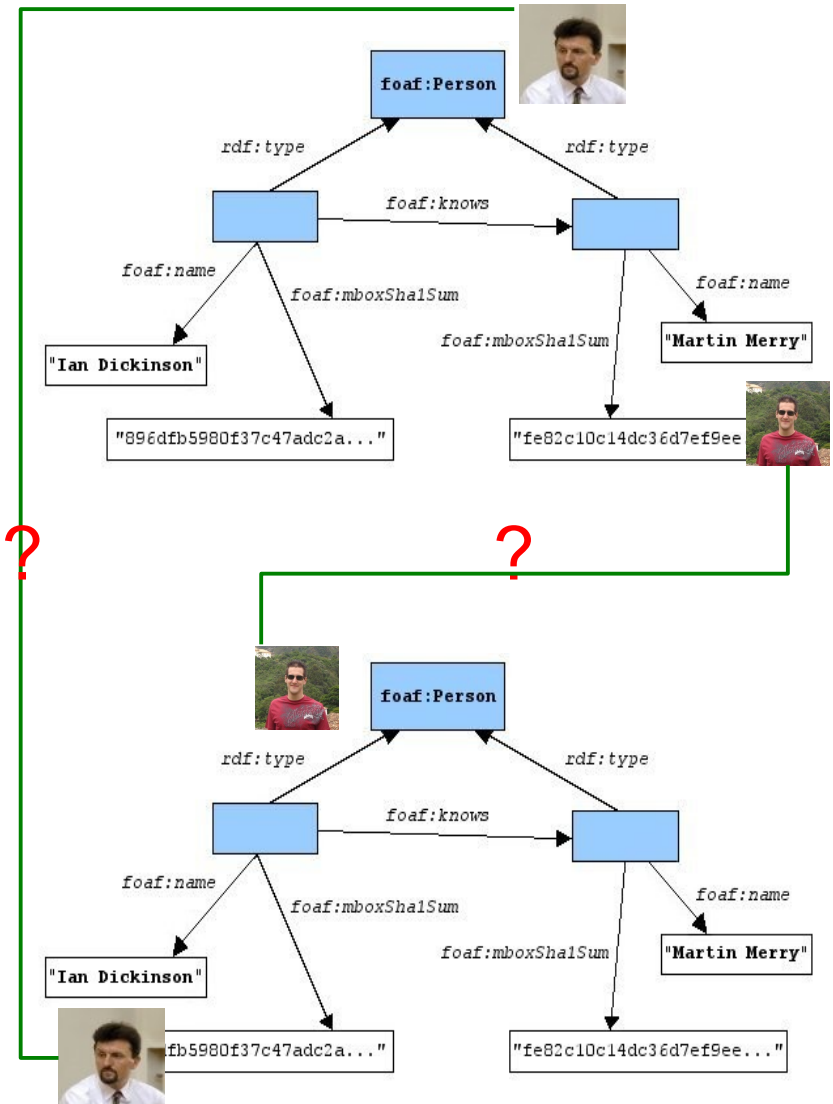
foaf:Person

rdf:type

rdf:type

foaf:knows

foaf:name

foaf:mboxSha1Sum

foaf:name

foaf:mboxSha1Sum

"Ian Dickinson"

"Martin Merry"

"896dfb5980f37c47adc2a..."

"fe82c10c14dc36d7ef9ee

?

?

foaf:Person

rdf:type

rdf:type

foaf:knows

foaf:name

foaf:mboxSha1Sum

foaf:name

foaf:mboxSha1Sum

"Ian Dickinson"

"Martin Merry"

fb5980f37c47adc2a..."

"fe82c10c14dc36d7ef9ee..."